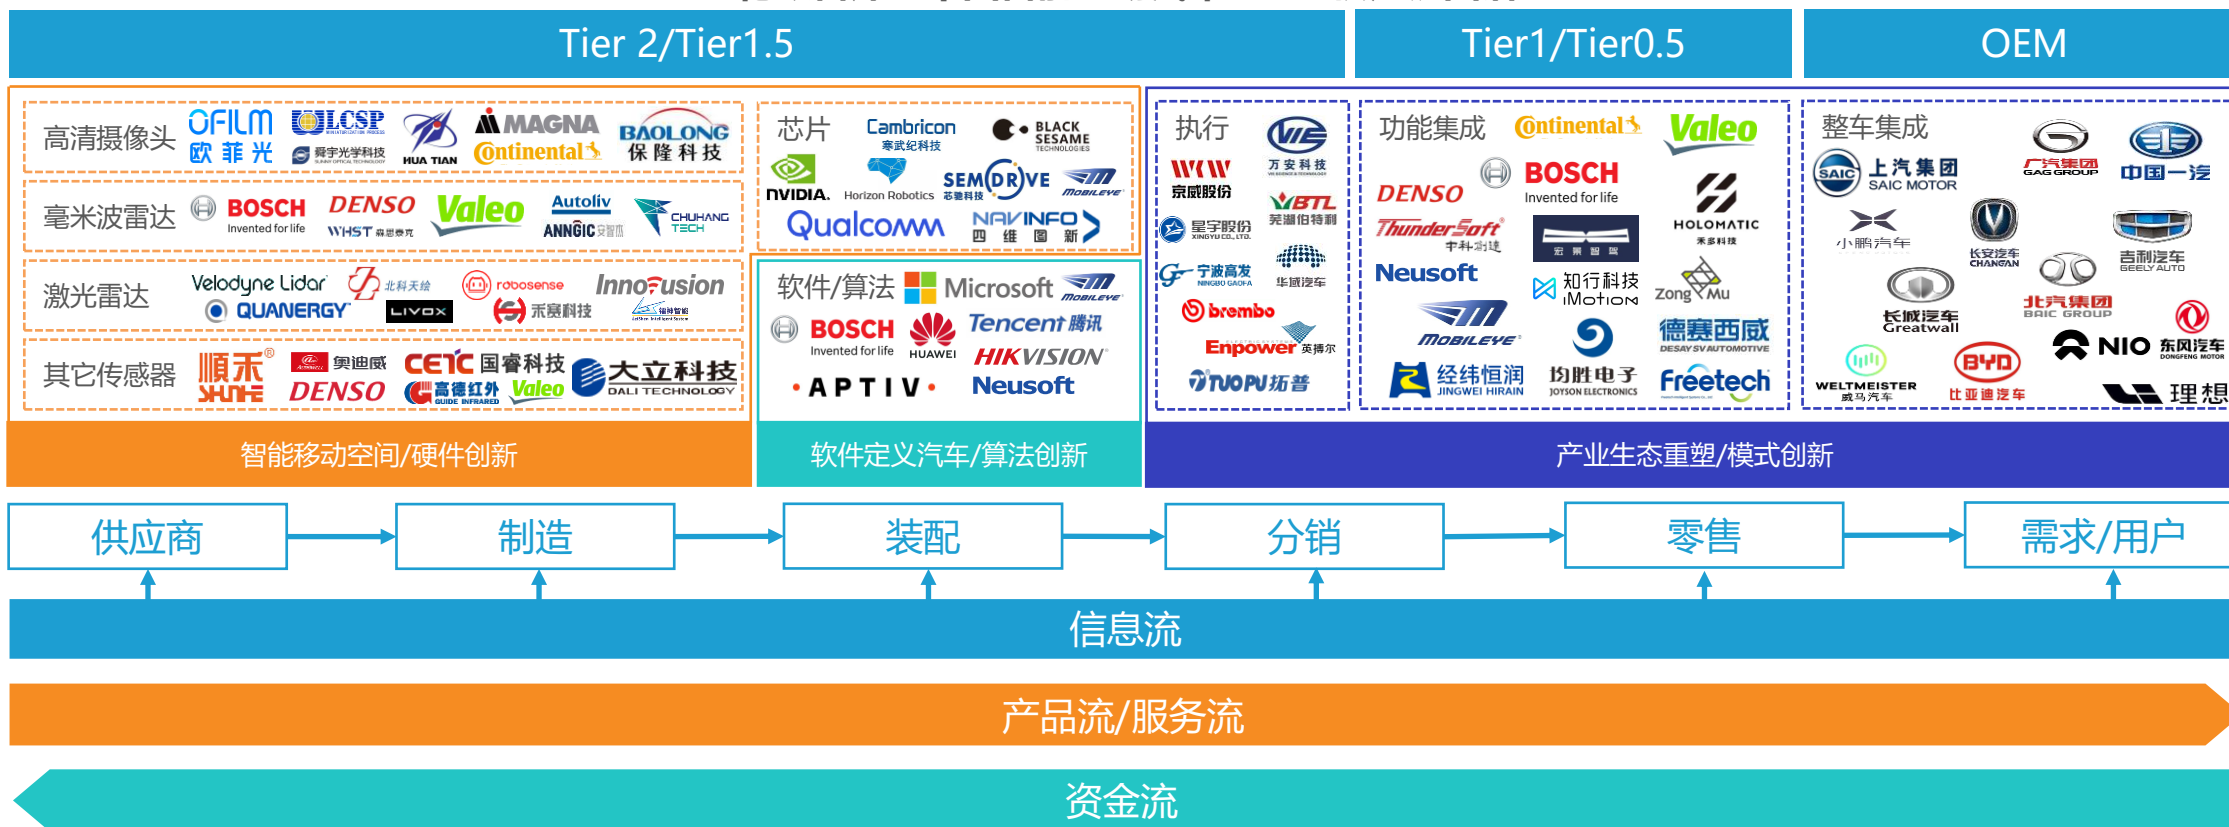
Tier 2/Tier1.5

Tier1/Tier0.5

OEM

高清摄像头 OFILM 欧菲光 LCSP 舜宇光学科技 HUA TIAN MAGNA Ontinental BAOLONG 保隆科技

毫米波雷达 BOSCH Invented for life DENSO WHST 森思泰克 Valeo Autoliv ANNGIC 安智杰 CHUHANG TECH

激光雷达 Velodyne Lidar 北科天绘 robosense Innovusion QUANERGY LIVOX 禾赛科技

其它传感器 顺禾 SHUNHE 奥迪威 DENSO CETC 国睿科技 高德红外 GUIDE INFRARED Valeo 大立科技 DALI TECHNOLOGY

智能移动空间/硬件创新

芯片 Cambricon 寒武纪科技 BLACK SESAME TECHNOLOGIES NVIDIA. Horizon Robotics SEMDRIVE 芯驰科技 MOBILEYE Qualcomm NAVINFO 四维图新

软件/算法 Microsoft MOBILEYE BOSCH Invented for life HUAWEI Tencent 腾讯 HIKVISION APTIV Neusoft

软件定义汽车/算法创新

执行 WW 京威股份 万安科技 星宇股份 XINGYU CO.,LTD. VBTL 芜湖伯特利 宁波高发 NINGBO GAOFA 华域汽车 brembo Enpower 英搏尔 TUOPU 拓普

功能集成 Ontinental Valeo DENSO BOSCH Invented for life ThunderSoft 中科创达 宏景智驾 HOLOMATIC 禾多科技 Neusoft 知行科技 iMotion ZongMu MOBILEYE 德赛西威 DESAY SV AUTOMOTIVE 经纬恒润 JINGWEI HIRAIN 均胜电子 JOYSON ELECTRONICS Freetech

整车集成 SAIC 上汽集团 SAIC MOTOR 广汽集团 GAC GROUP 中国一汽 小鹏汽车 长安汽车 CHANGAN 吉利汽车 GEELY AUTO 长城汽车 Greatwall 北汽集团 BAIC GROUP NIO 东风汽车 DONGFENG MOTOR WELTMEISTER 威马汽车 BYD 比亚迪汽车 理想

产业生态重塑/模式创新

供应商

制造

装配

分销

零售

需求/用户

信息流

产品流/服务流

资金流